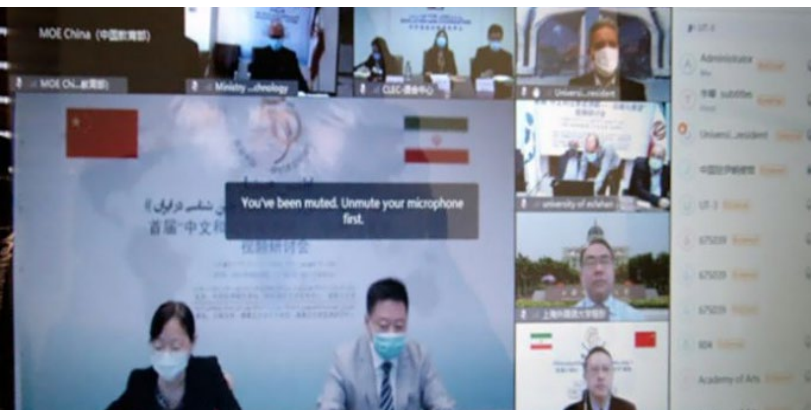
MOE China (中国教育部)

MOE Chi...(教育部)

Ministry ...chnology

CLEC-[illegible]

Univers...esident

University of isfahan

上海外国语大学

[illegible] شناسی در ایران

首届"中文和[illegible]

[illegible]研讨会

You've been muted. Unmute your microphone first.

Administrator

华蓓 subtitle

Univers...esident

中国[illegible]

UT-3

67509

67509

67509

BB4

Academy of Arts